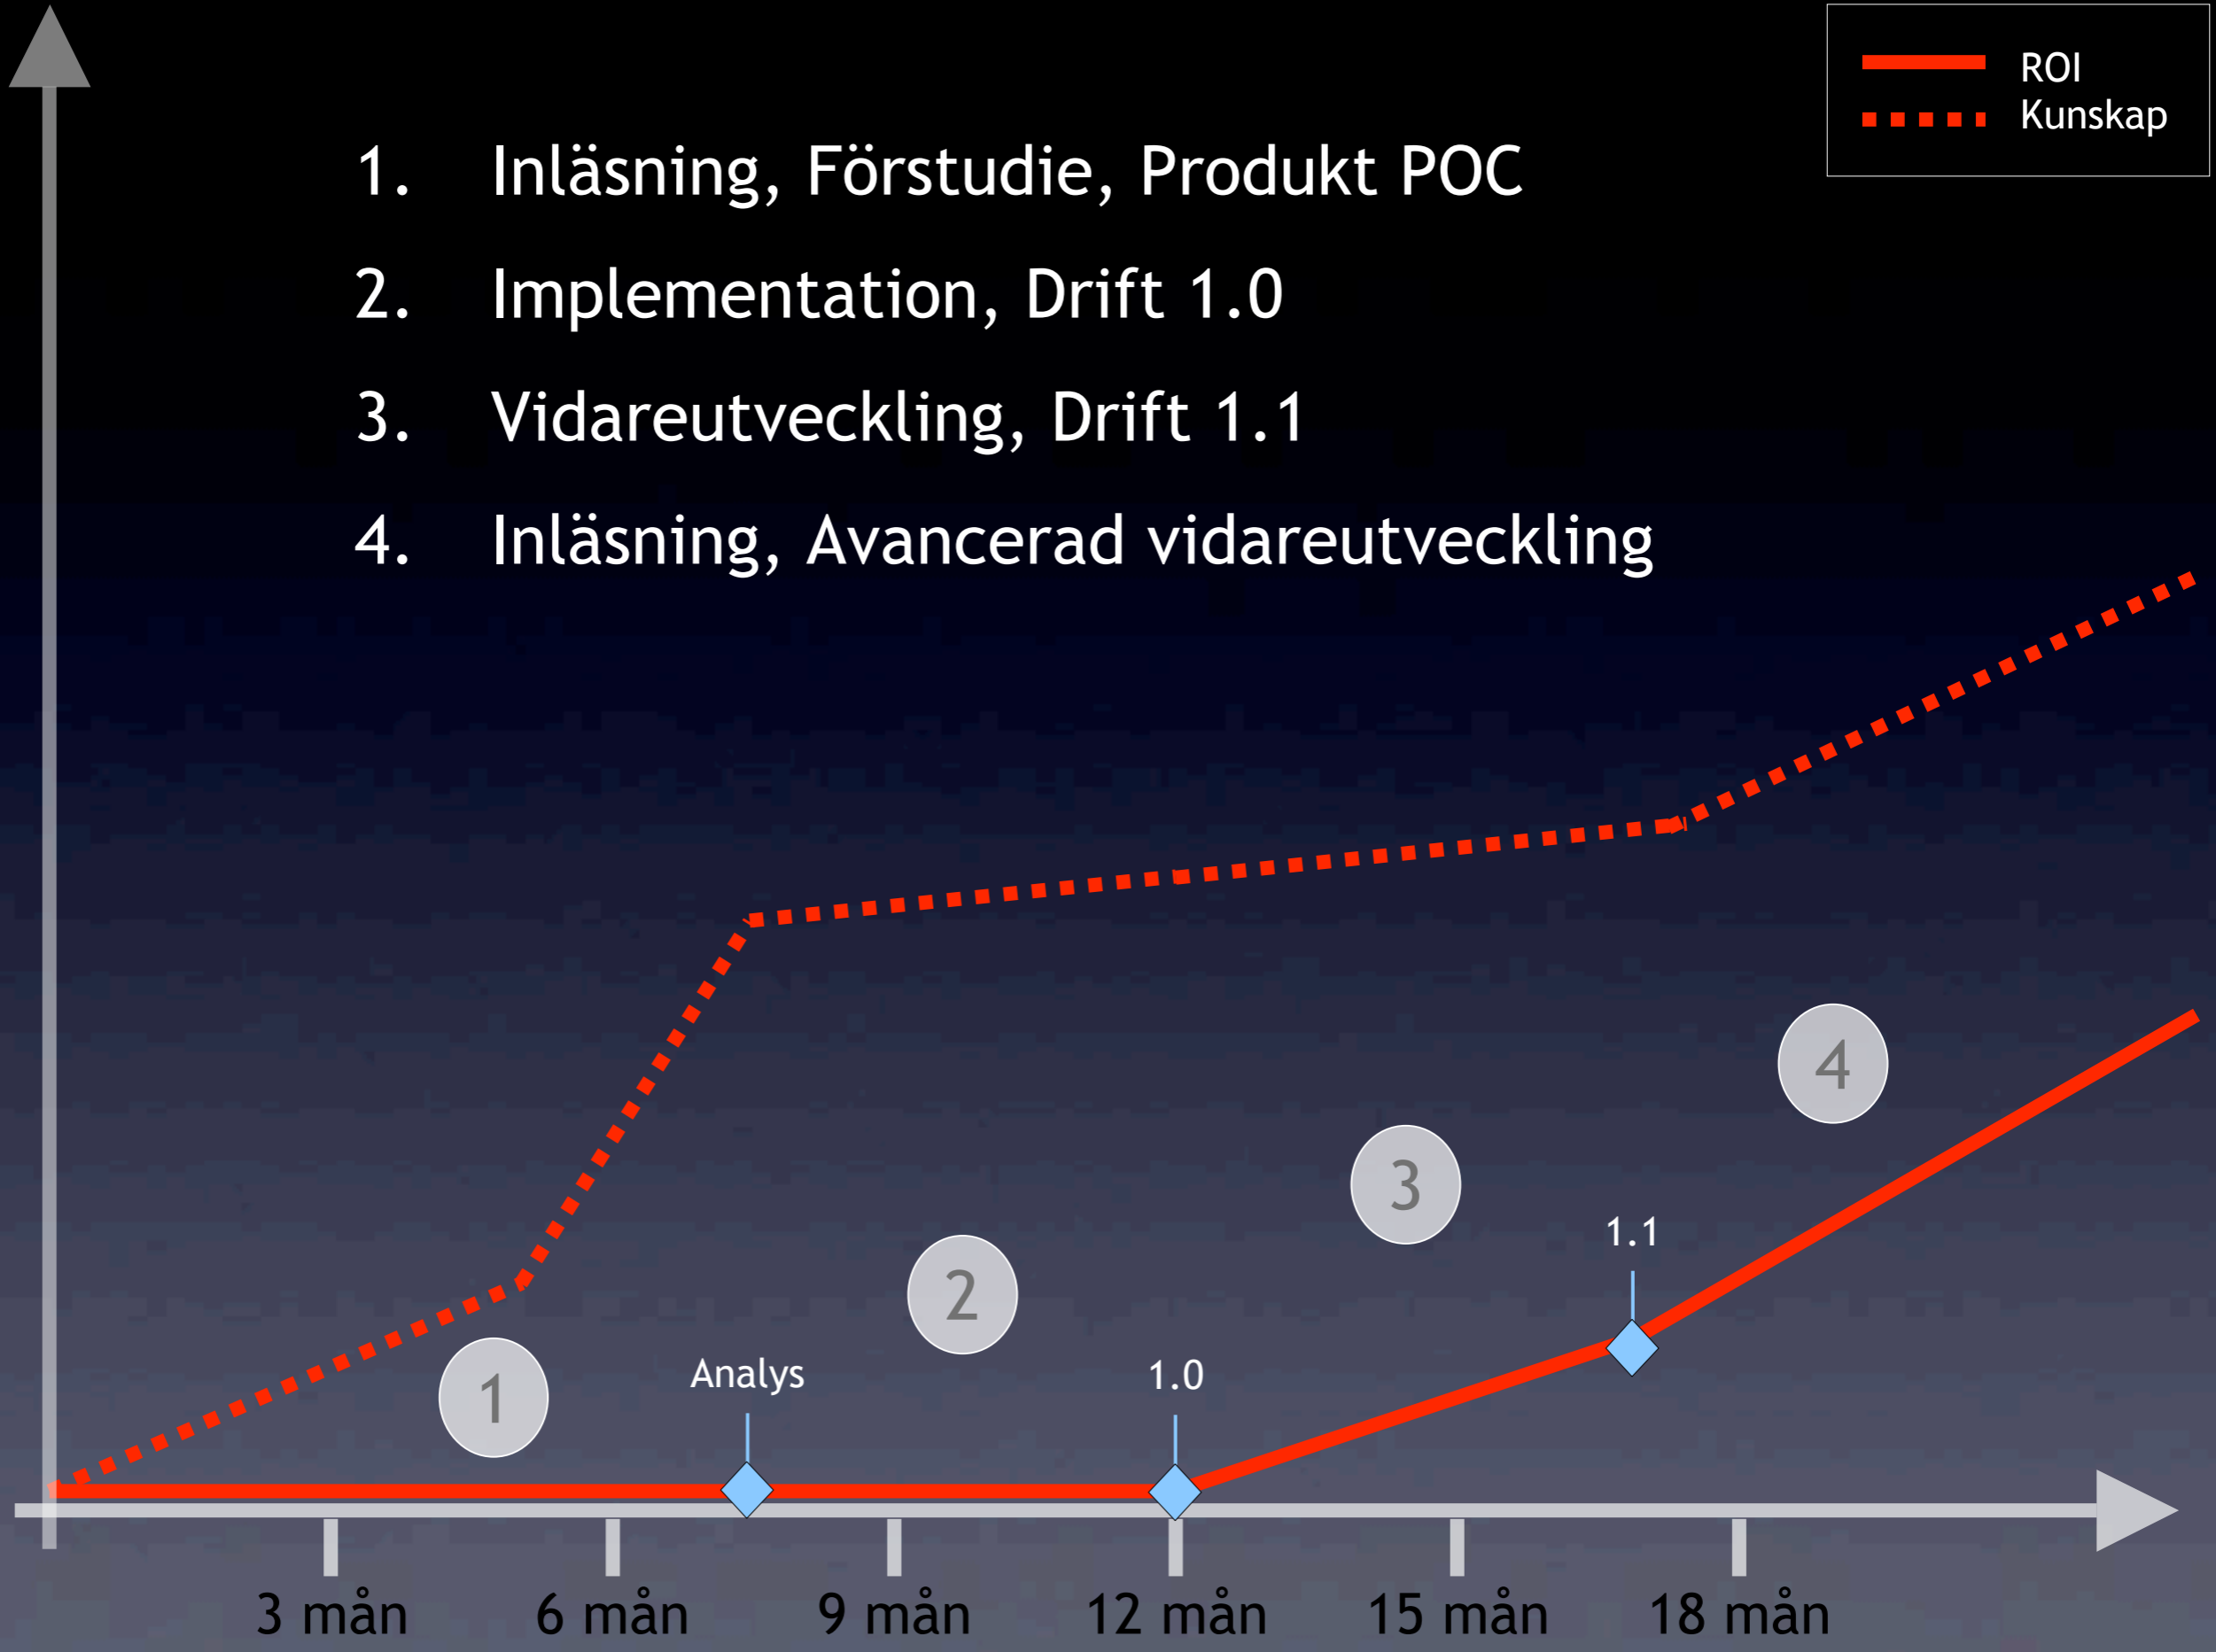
ROI
Kunskap

1. Inläsning, Förstudie, Produkt POC
2. Implementation, Drift 1.0
3. Vidareutveckling, Drift 1.1
4. Inläsning, Avancerad vidareutveckling

4
3
1.1
2
1
Analys
1.0

3 mån
6 mån
9 mån
12 mån
15 mån
18 mån